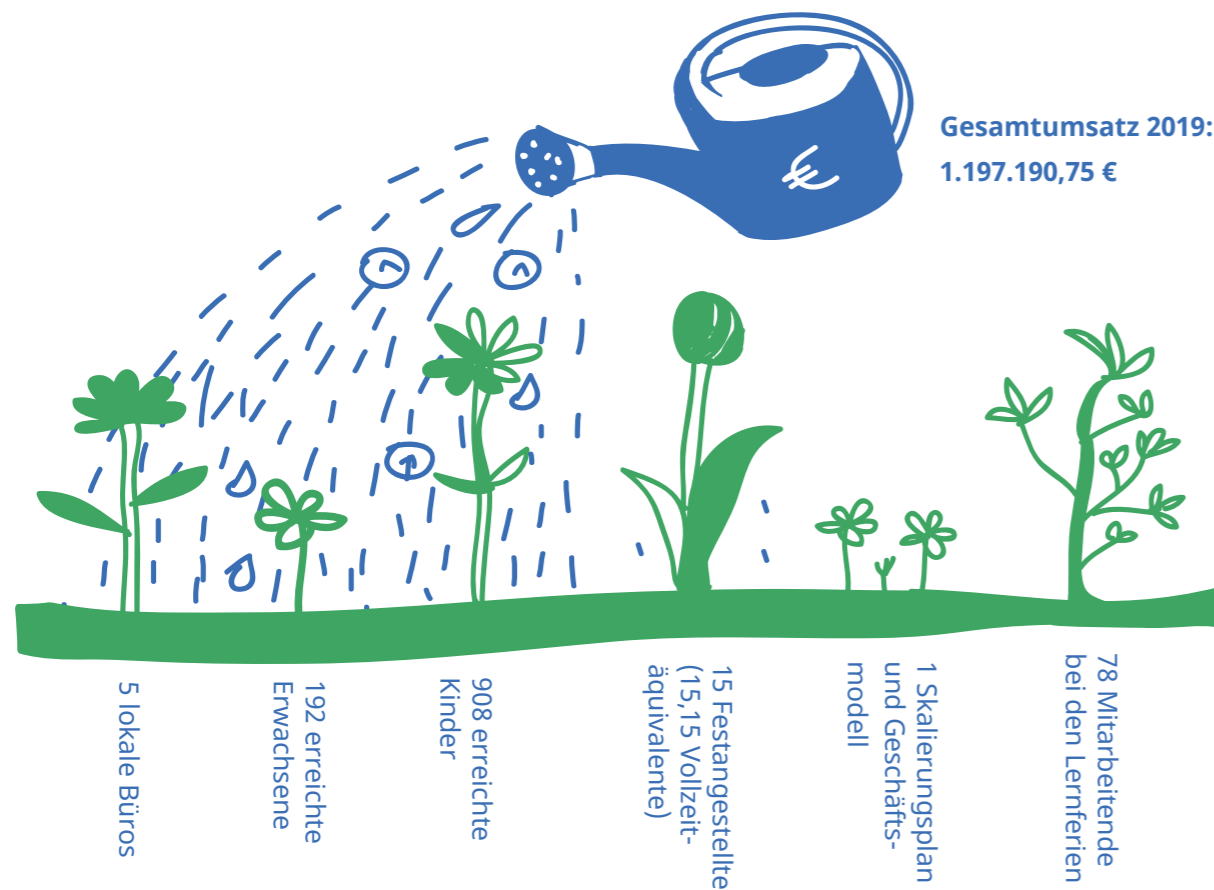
Gesamtumsatz 2019: 1.197.190,75 €

€

5 lokale Büros

192 erreichte Erwachsene

908 erreichte Kinder

15 Festangestellte (15,15 Vollzeitäquivalente)

1 Skalierungsplan und Geschäftsmodell

78 Mitarbeitende bei den Lernferien